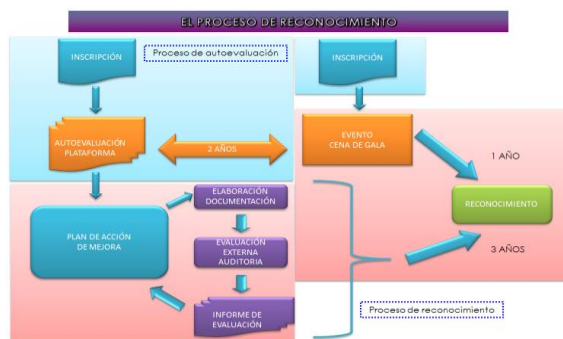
EL PROCESO DE RECONOCIMIENTO

INSCRIPCIÓN

Proceso de autoevaluación

INSCRIPCIÓN

AUTOEVALUACIÓN PLATAFORMA

2 AÑOS

EVENTO CENA DE GALA

1 AÑO

RECONOCIMIENTO

PLAN DE ACCIÓN DE MEJORA

ELABORACIÓN DOCUMENTACIÓN

EVALUACIÓN EXTERNA AUDITORIA

3 AÑOS

INFORME DE EVALUACIÓN

Proceso de reconocimiento